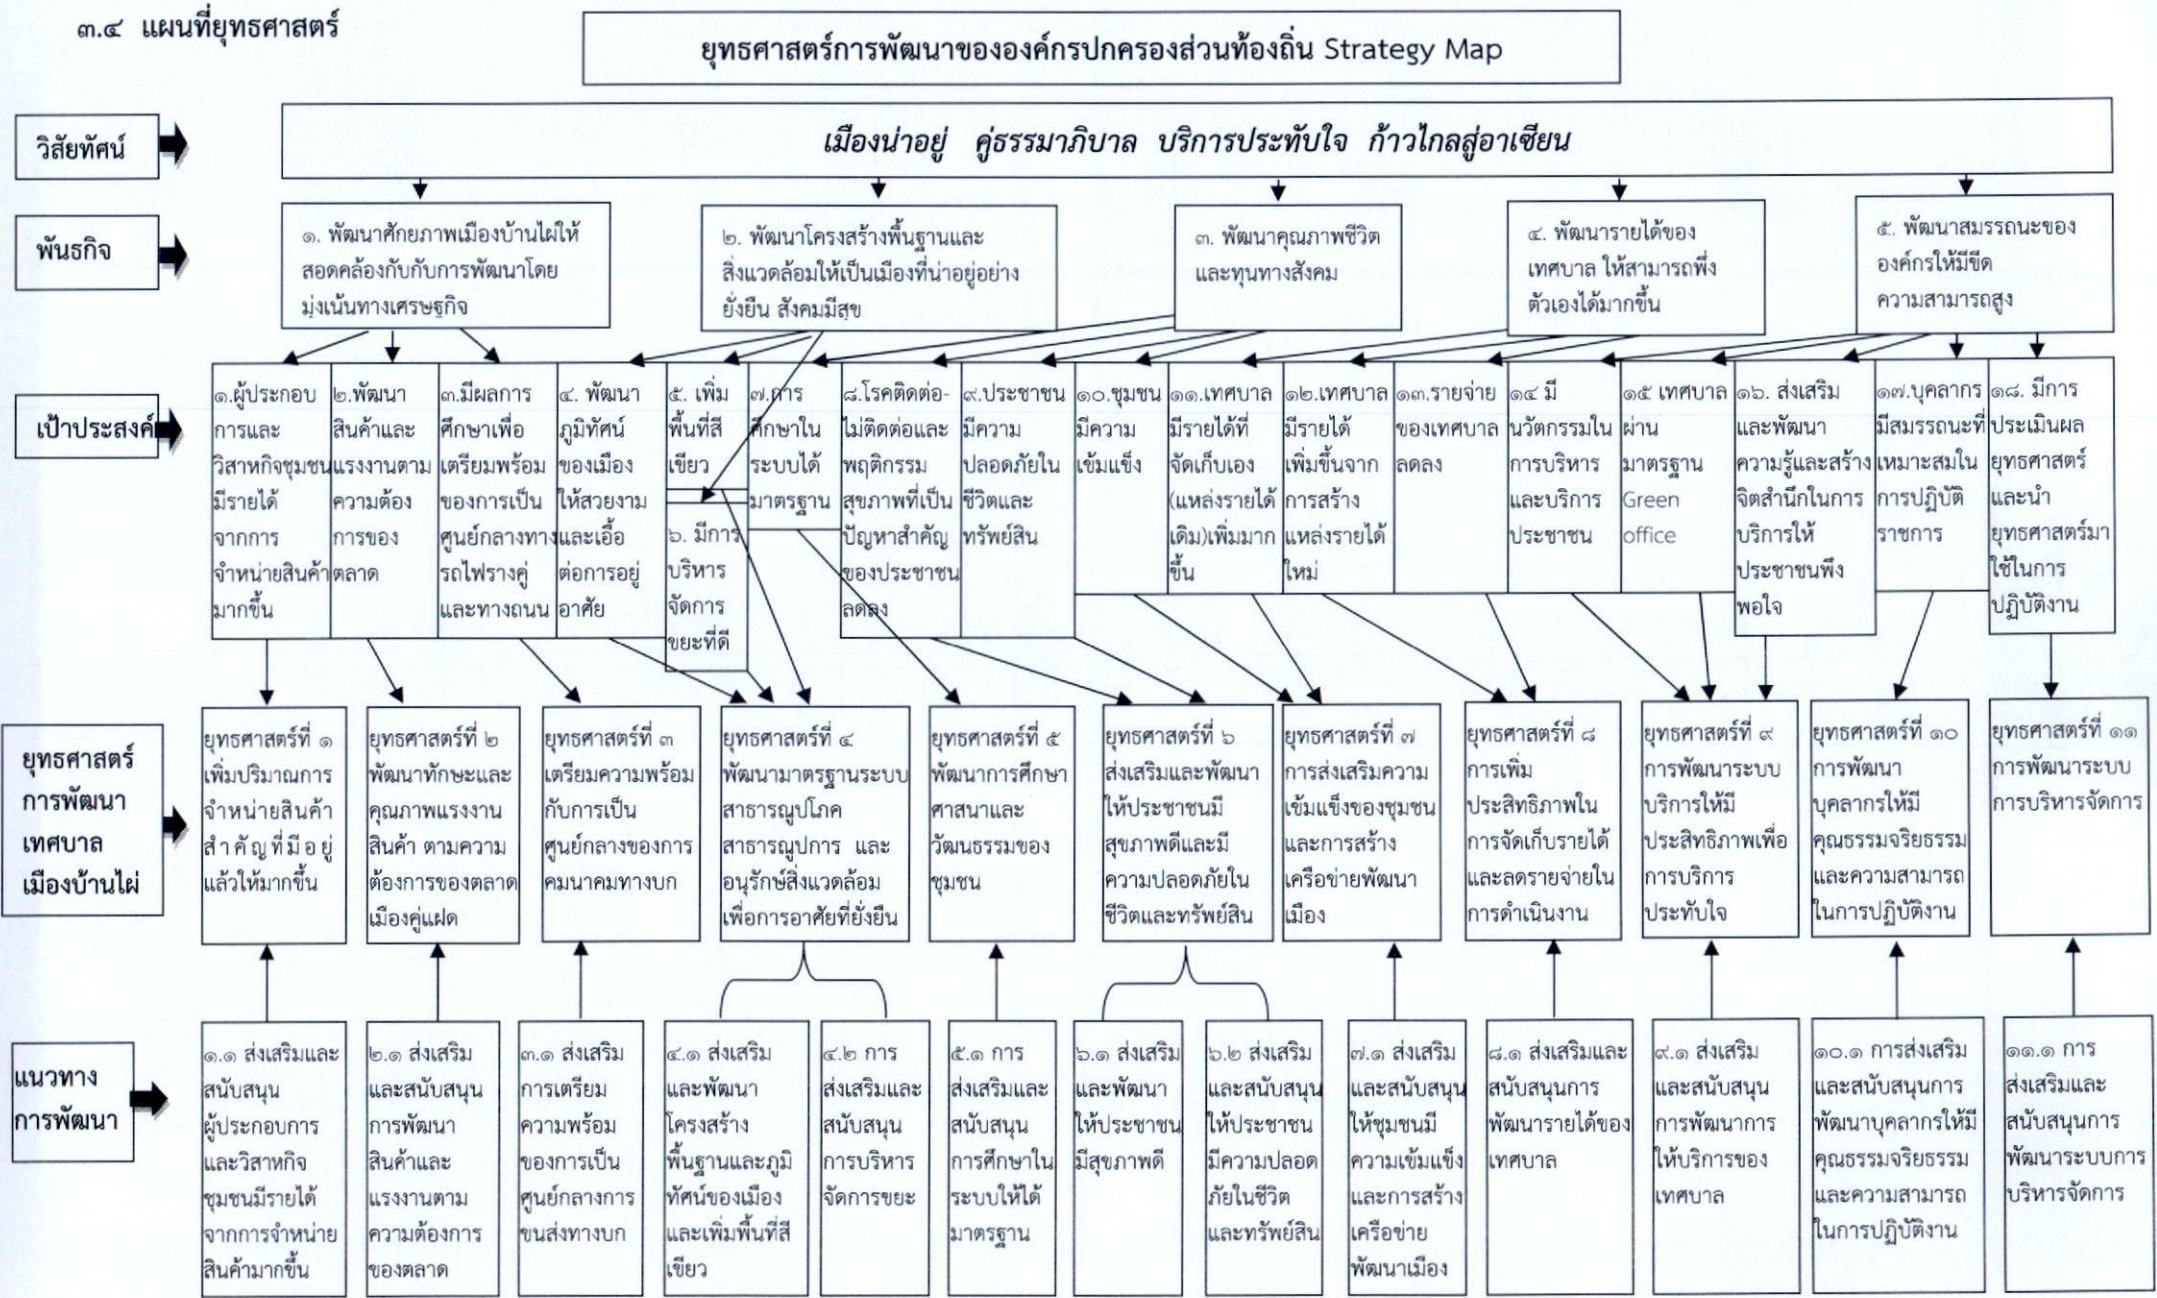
๓.๔ แผนที่ยุทธศาสตร์

ยุทธศาสตร์การพัฒนาขององค์กรปกครองส่วนท้องถิ่น Strategy Map

วิสัยทัศน์

เมืองน่าอยู่ คู่ธรรมาภิบาล บริการประทับใจ ก้าวไกลสู่อาเซียน

พันธกิจ

๑. พัฒนาศักยภาพเมืองบ้านไผ่ให้สอดคล้องกับกับการพัฒนาโดยมุ่งเน้นทางเศรษฐกิจ

๒. พัฒนาโครงสร้างพื้นฐานและสิ่งแวดล้อมให้เป็นเมืองที่น่าอยู่อย่างยั่งยืน สังคมมีสุข

๓. พัฒนาคุณภาพชีวิตและทุนทางสังคม

๔. พัฒนารายได้ของเทศบาล ให้สามารถพึ่งตัวเองได้มากขึ้น

๕. พัฒนาสมรรถนะขององค์กรให้มีขีดความสามารถสูง

เป้าประสงค์

๑.ผู้ประกอบการและวิสาหกิจชุมชนมีรายได้จากการจำหน่ายสินค้ามากขึ้น

๒.พัฒนาสินค้าและแรงงานตามความต้องการของตลาด

๓.มีผลการศึกษาเพื่อเตรียมพร้อมของการเป็นศูนย์กลางทางรถไฟรางคู่และทางถนน

๔. พัฒนาภูมิทัศน์ของเมืองให้สวยงามและเอื้อต่อการอยู่อาศัย

๕. เพิ่มพื้นที่สีเขียว

๖. มีการบริหารจัดการขยะที่ดี

๗.การศึกษาในระบบได้มาตรฐาน

๘.โรคติดต่อ-ไม่ติดต่อและพฤติกรรมสุขภาพที่เป็นปัญหาสำคัญของประชาชนลดลง

๙.ประชาชนมีความปลอดภัยในชีวิตและทรัพย์สิน

๑๐.ชุมชนมีความเข้มแข็ง

๑๑.เทศบาลมีรายได้ที่จัดเก็บเอง(แหล่งรายได้เดิม)เพิ่มมากขึ้น

๑๒.เทศบาลมีรายได้เพิ่มขึ้นจากการสร้างแหล่งรายได้ใหม่

๑๓.รายจ่ายของเทศบาลลดลง

๑๔ มีนวัตกรรมในการบริหารและบริการประชาชน

๑๕ เทศบาลผ่านมาตรฐาน Green office

๑๖. ส่งเสริมและพัฒนาความรู้และสร้างจิตสำนึกในการบริการให้ประชาชนพึงพอใจ

๑๗.บุคลากรมีสมรรถนะที่เหมาะสมในการปฏิบัติราชการ

๑๘. มีการประเมินผลยุทธศาสตร์และนำยุทธศาสตร์มาใช้ในการปฏิบัติงาน

ยุทธศาสตร์การพัฒนาเทศบาลเมืองบ้านไผ่

ยุทธศาสตร์ที่ ๑ เพิ่มปริมาณการจำหน่ายสินค้าสำคัญที่มีอยู่แล้วให้มากขึ้น

ยุทธศาสตร์ที่ ๒ พัฒนาทักษะและคุณภาพแรงงานสินค้า ตามความต้องการของตลาดเมืองคู่แฝด

ยุทธศาสตร์ที่ ๓ เตรียมความพร้อมกับการเป็นศูนย์กลางของการคมนาคมทางบก

ยุทธศาสตร์ที่ ๔ พัฒนามาตรฐานระบบสาธารณูปโภค สาธารณูปการ และอนุรักษ์สิ่งแวดล้อมเพื่อการอาศัยที่ยั่งยืน

ยุทธศาสตร์ที่ ๕ พัฒนาการศึกษาศาสนาและวัฒนธรรมของชุมชน

ยุทธศาสตร์ที่ ๖ ส่งเสริมและพัฒนาให้ประชาชนมีสุขภาพดีและมีความปลอดภัยในชีวิตและทรัพย์สิน

ยุทธศาสตร์ที่ ๗ การส่งเสริมความเข้มแข็งของชุมชนและการสร้างเครือข่ายพัฒนาเมือง

ยุทธศาสตร์ที่ ๘ การเพิ่มประสิทธิภาพในการจัดเก็บรายได้และลดรายจ่ายในการดำเนินงาน

ยุทธศาสตร์ที่ ๙ การพัฒนาระบบบริการให้มีประสิทธิภาพเพื่อการบริการประทับใจ

ยุทธศาสตร์ที่ ๑๐ การพัฒนาบุคลากรให้มีคุณธรรมจริยธรรมและความสามารถในการปฏิบัติงาน

ยุทธศาสตร์ที่ ๑๑ การพัฒนาระบบการบริหารจัดการ

แนวทางการพัฒนา

๑.๑ ส่งเสริมและสนับสนุนผู้ประกอบการและวิสาหกิจชุมชนมีรายได้จากการจำหน่ายสินค้ามากขึ้น

๒.๑ ส่งเสริมและสนับสนุนการพัฒนาสินค้าและแรงงานตามความต้องการของตลาด

๓.๑ ส่งเสริมการเตรียมความพร้อมของการเป็นศูนย์กลางการขนส่งทางบก

๔.๑ ส่งเสริมและพัฒนาโครงสร้างพื้นฐานและภูมิทัศน์ของเมืองและเพิ่มพื้นที่สีเขียว

๔.๒ การส่งเสริมและสนับสนุนการบริหารจัดการขยะ

๕.๑ การส่งเสริมและสนับสนุนการศึกษาในระบบให้ได้มาตรฐาน

๖.๑ ส่งเสริมและพัฒนาให้ประชาชนมีสุขภาพดี

๖.๒ ส่งเสริมและสนับสนุนให้ประชาชนมีความปลอดภัยในชีวิตและทรัพย์สิน

๗.๑ ส่งเสริมและสนับสนุนให้ชุมชนมีความเข้มแข็งและการสร้างเครือข่ายพัฒนาเมือง

๘.๑ ส่งเสริมและสนับสนุนการพัฒนารายได้ของเทศบาล

๙.๑ ส่งเสริมและสนับสนุนการพัฒนาการให้บริการของเทศบาล

๑๐.๑ การส่งเสริมและสนับสนุนการพัฒนาบุคลากรให้มีคุณธรรมจริยธรรมและความสามารถในการปฏิบัติงาน

๑๑.๑ การส่งเสริมและสนับสนุนการพัฒนาระบบการบริหารจัดการ